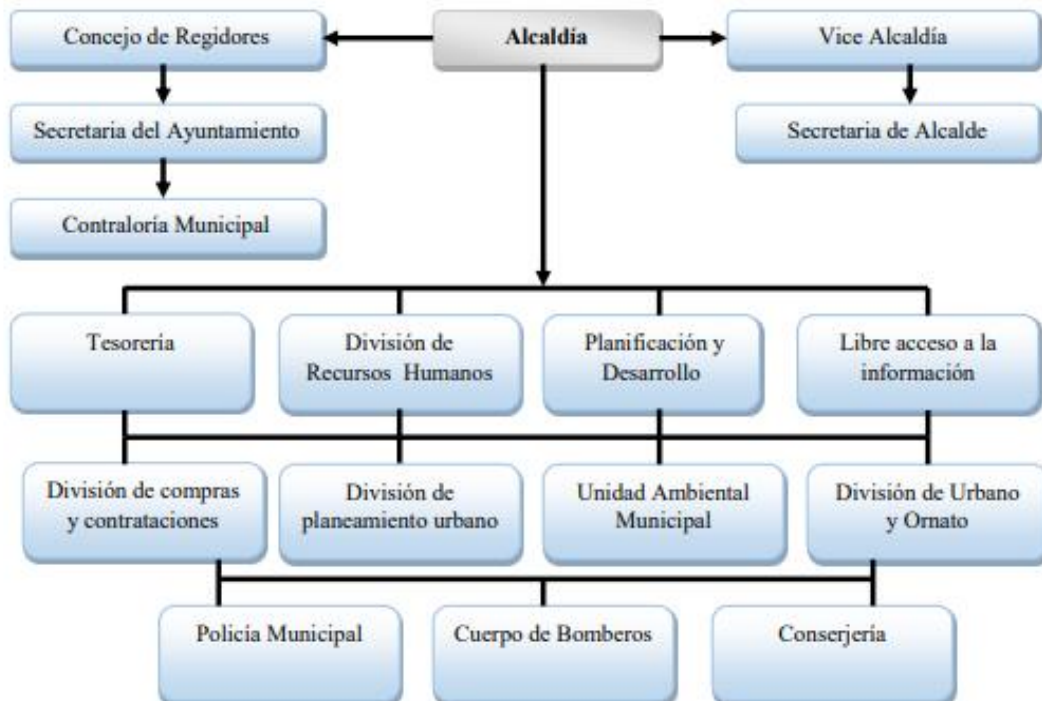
Concejo de Regidores

Alcaldía

Vice Alcaldía

Secretaria del Ayuntamiento

Secretaria de Alcalde

Contraloría Municipal

Tesoreria

División de Recursos Humanos

Planificación y Desarrollo

Libre acceso a la información

División de compras y contrataciones

División de planeamiento urbano

Unidad Ambiental Municipal

División de Urbano y Ornato

Policia Municipal

Cuerpo de Bomberos

Conserjeria